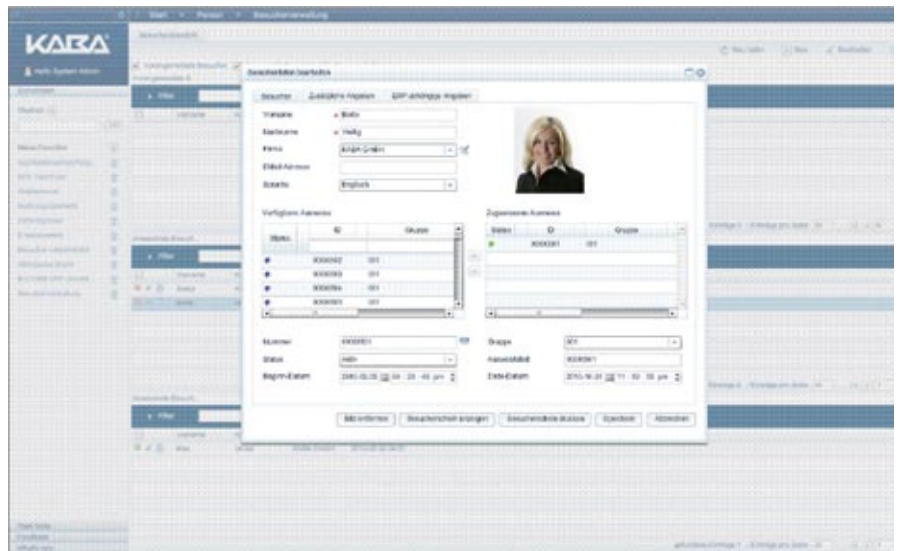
Start » Person » Besucherverwaltung

KABA

Besucherdaten bearbeiten

Besucher | Zusätzliche Angaben | ERP-abhängige Angaben

Vorname * Bella
Nachname * Hellig
Firma KABA GmbH
EMail-Adresse
Sprache Englisch

Verfügbare Ausweise

| Status | ID | Gruppe |
|---|---|---|
| | 0000002 | 001 |
| | 0000003 | 001 |
| | 0000004 | 001 |
| | 0000005 | 001 |

Zugewiesene Ausweise

| Status | ID | Gruppe |
|---|---|---|
| | 0000001 | 001 |

Nummer 0000001
Status Aktiv
Beginn-Datum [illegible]
Gruppe 001
Ausweisbild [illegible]
Ende-Datum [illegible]

Bild entfernen | Besucherschein anzeigen | Besucherschein drucken | Speichern | Abbrechen